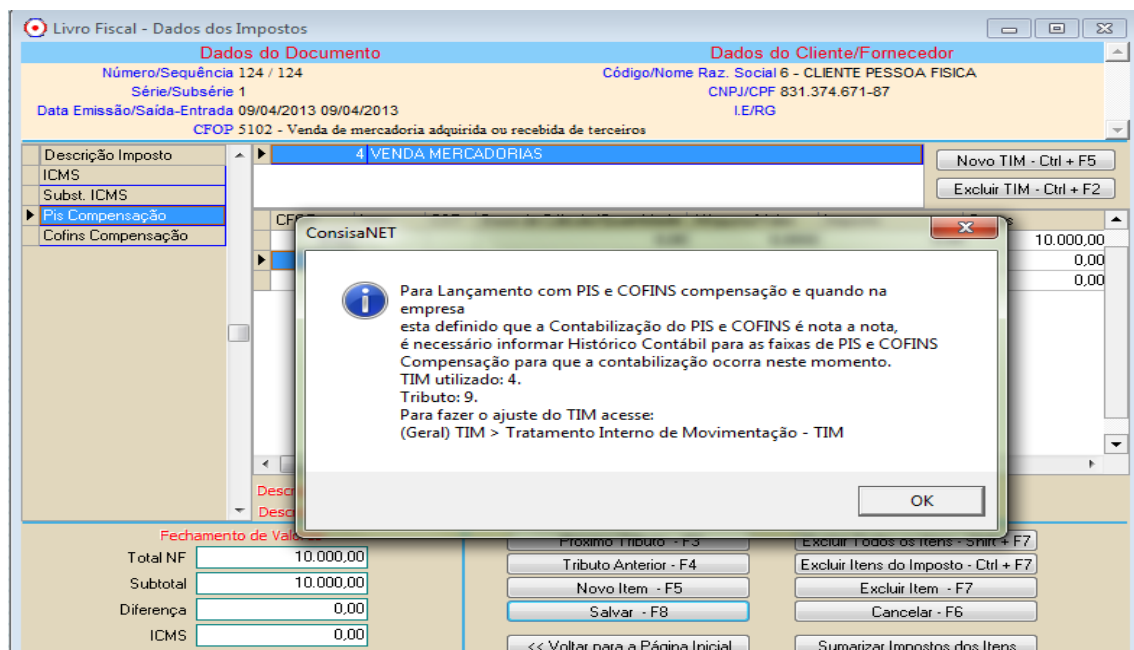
Livro Fiscal - Dados dos Impostos

Dados do Documento
Número/Sequência 124 / 124
Série/Subsérie 1
Data Emissão/Saída-Entrada 09/04/2013 09/04/2013
CFOP 5102 - Venda de mercadoria adquirida ou recebida de terceiros

Dados do Cliente/Fornecedor
Código/Nome Raz. Social 6 - CLIENTE PESSOA FISICA
CNPJ/CPF 831.374.671-87
I.E/RG

Descrição Imposto
ICMS
Subst. ICMS
Pis Compensação
Cofins Compensação

4 VENDA MERCADORIAS

Novo TIM - Ctrl + F5
Excluir TIM - Ctrl + F2

CFO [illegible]
10.000,00
0,00
0,00

Descr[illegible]
Desc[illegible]

ConsisaNET

Para Lançamento com PIS e COFINS compensação e quando na empresa
esta definido que a Contabilização do PIS e COFINS é nota a nota,
é necessário informar Histórico Contábil para as faixas de PIS e COFINS Compensação para que a contabilização ocorra neste momento.
TIM utilizado: 4.
Tributo: 9.
Para fazer o ajuste do TIM acesse:
(Geral) TIM > Tratamento Interno de Movimentação - TIM

OK

Fechamento de Val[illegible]
Total NF 10.000,00
Subtotal 10.000,00
Diferença 0,00
ICMS 0,00

Próximo Tributo - F3
Tributo Anterior - F4
Novo Item - F5
Salvar - F8
<< Voltar para a Página Inicial

Excluir Todos os Itens - Shift + F7
Excluir Itens do Imposto - Ctrl + F7
Excluir Item - F7
Cancelar - F6
Sumarizar Impostos dos Itens